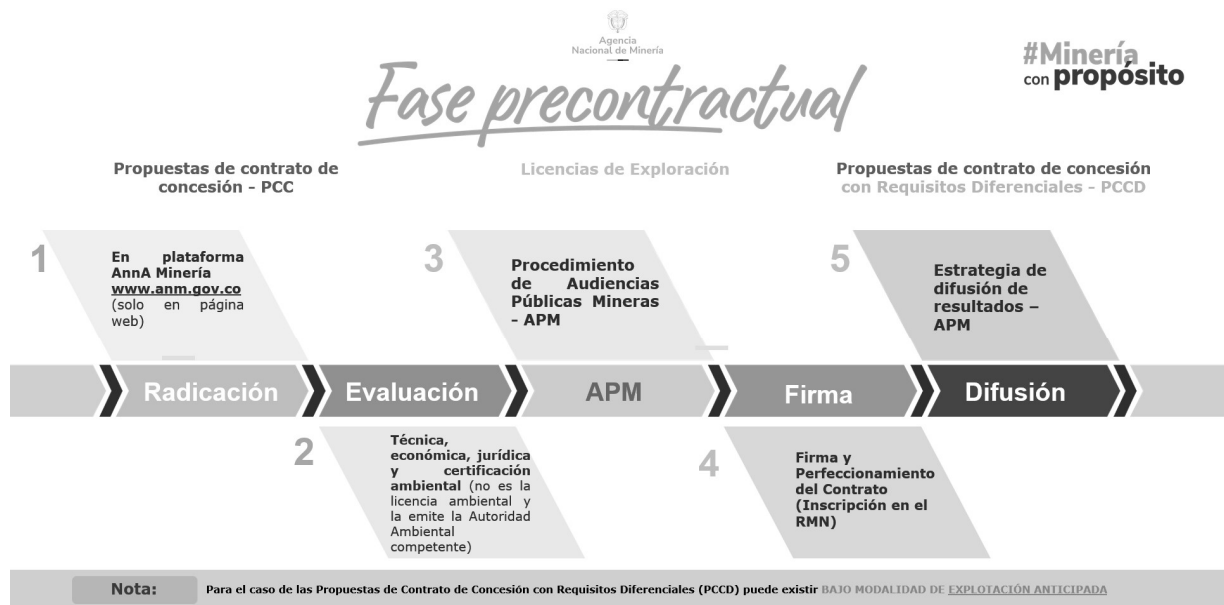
Agencia
Nacional de Minería

#Minería
con propósito

Fase precontractual

Propuestas de contrato de concesión - PCC

Licencias de Exploración

Propuestas de contrato de concesión
con Requisitos Diferenciales - PCCD

1
En plataforma AnnA Minería www.anm.gov.co (solo en página web)

3
Procedimiento de Audiencias Públicas Mineras - APM

5
Estrategia de difusión de resultados – APM

Radicación

Evaluación

APM

Firma

Difusión

2
Técnica, económica, jurídica y certificación ambiental (no es la licencia ambiental y la emite la Autoridad Ambiental competente)

4
Firma y Perfeccionamiento del Contrato (Inscripción en el RMN)

Nota: Para el caso de las Propuestas de Contrato de Concesión con Requisitos Diferenciales (PCCD) puede existir BAJO MODALIDAD DE EXPLOTACIÓN ANTICIPADA